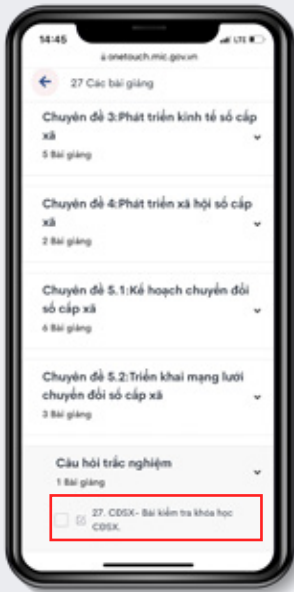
14:45

onetouch.mic.gov.vn

27 Các bài giảng

Chuyên đề 3:Phát triển kinh tế số cấp xã

5 Bài giảng

Chuyên đề 4:Phát triển xã hội số cấp xã

2 Bài giảng

Chuyên đề 5.1:Kế hoạch chuyển đổi số cấp xã

6 Bài giảng

Chuyên đề 5.2:Triển khai mạng lưới chuyển đổi số cấp xã

3 Bài giảng

Câu hỏi trắc nghiệm

1 Bài giảng

27. CĐSX- Bài kiểm tra khóa học CĐSX.